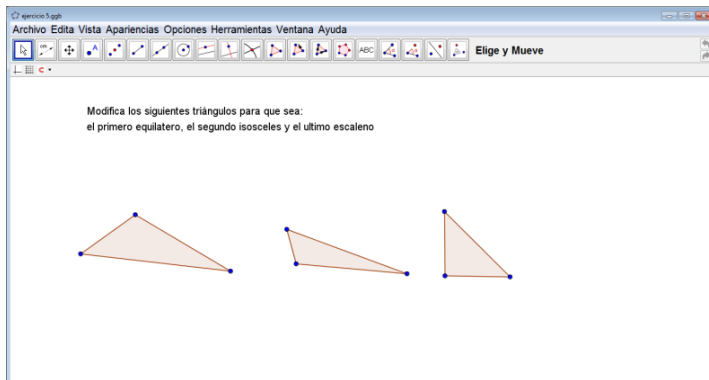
ejercicio 5.ggb

Archivo Edita Vista Apariencias Opciones Herramientas Ventana Ayuda

ABC

Elige y Mueve

Modifica los siguientes triángulos para que sea:
el primero equilatero, el segundo isosceles y el ultimo escaleno